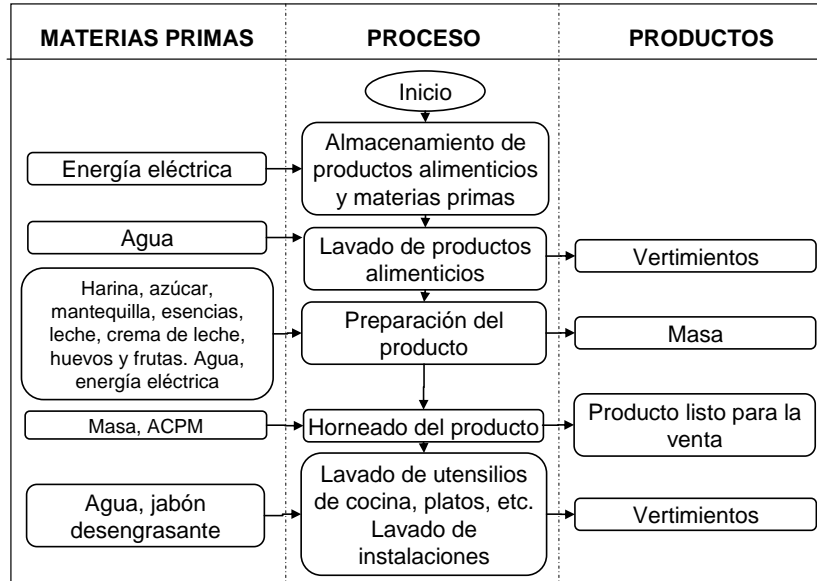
| MATERIAS PRIMAS | PROCESO | PRODUCTOS |
|---|---|---|
| | Inicio | |
| Energía eléctrica | Almacenamiento de productos alimenticios y materias primas | |
| Agua | Lavado de productos alimenticios | Vertimientos |
| Harina, azúcar, mantequilla, esencias, leche, crema de leche, huevos y frutas. Agua, energía eléctrica | Preparación del producto | Masa |
| Masa, ACPM | Horneado del producto | Producto listo para la venta |
| Agua, jabón desengrasante | Lavado de utensilios de cocina, platos, etc. Lavado de instalaciones | Vertimientos |